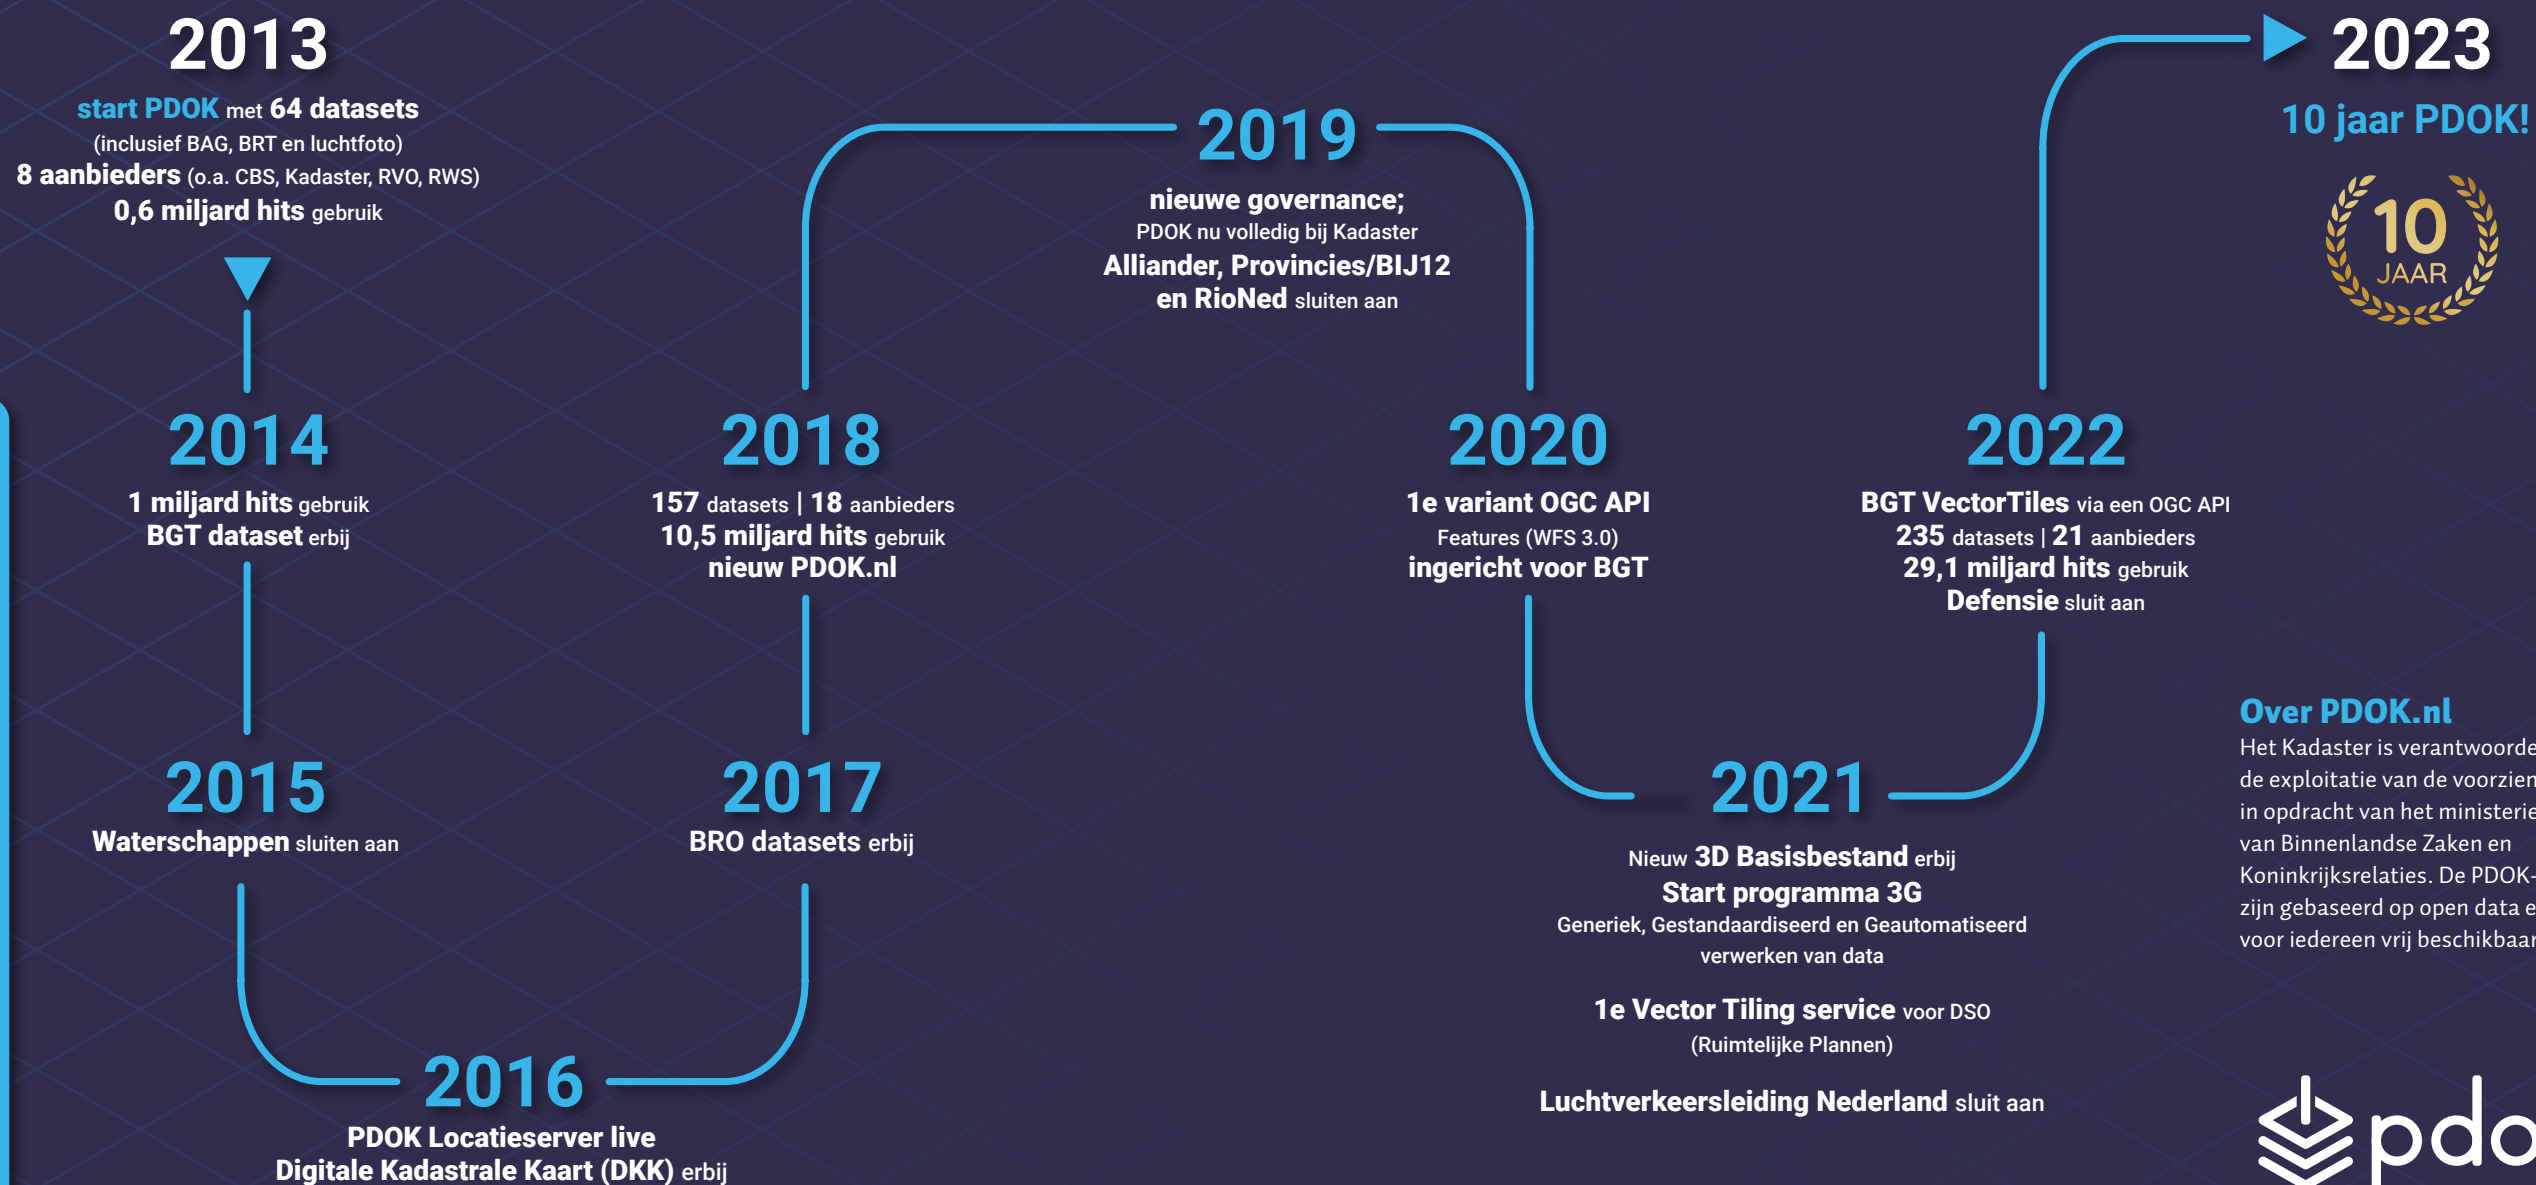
2013
start PDOK met 64 datasets
(inclusief BAG, BRT en luchtfoto)
8 aanbieders (o.a. CBS, Kadaster, RVO, RWS)
0,6 miljard hits gebruik

2014
1 miljard hits gebruik
BGT dataset erbij

2015
Waterschappen sluiten aan

2016
PDOK Locatieserver live
Digitale Kadastrale Kaart (DKK) erbij

2017
BRO datasets erbij

2018
157 datasets | 18 aanbieders
10,5 miljard hits gebruik
nieuw PDOK.nl

2019
nieuwe governance;
PDOK nu volledig bij Kadaster
Alliander, Provincies/BIJ12
en RioNed sluiten aan

2020
1e variant OGC API
Features (WFS 3.0)
ingericht voor BGT

2021
Nieuw 3D Basisbestand erbij
Start programma 3G
Generiek, Gestandaardiseerd en Geautomatiseerd verwerken van data

1e Vector Tiling service voor DSO
(Ruimtelijke Plannen)

Luchtverkeersleiding Nederland sluit aan

2022
BGT VectorTiles via een OGC API
235 datasets | 21 aanbieders
29,1 miljard hits gebruik
Defensie sluit aan

2023
10 jaar PDOK!
10 JAAR

Over PDOK.nl
Het Kadaster is verantwoorde
de exploitatie van de voorzien
in opdracht van het ministerie
van Binnenlandse Zaken en
Koninkrijksrelaties. De PDOK-
zijn gebaseerd op open data e
voor iedereen vrij beschikbaar

pdo